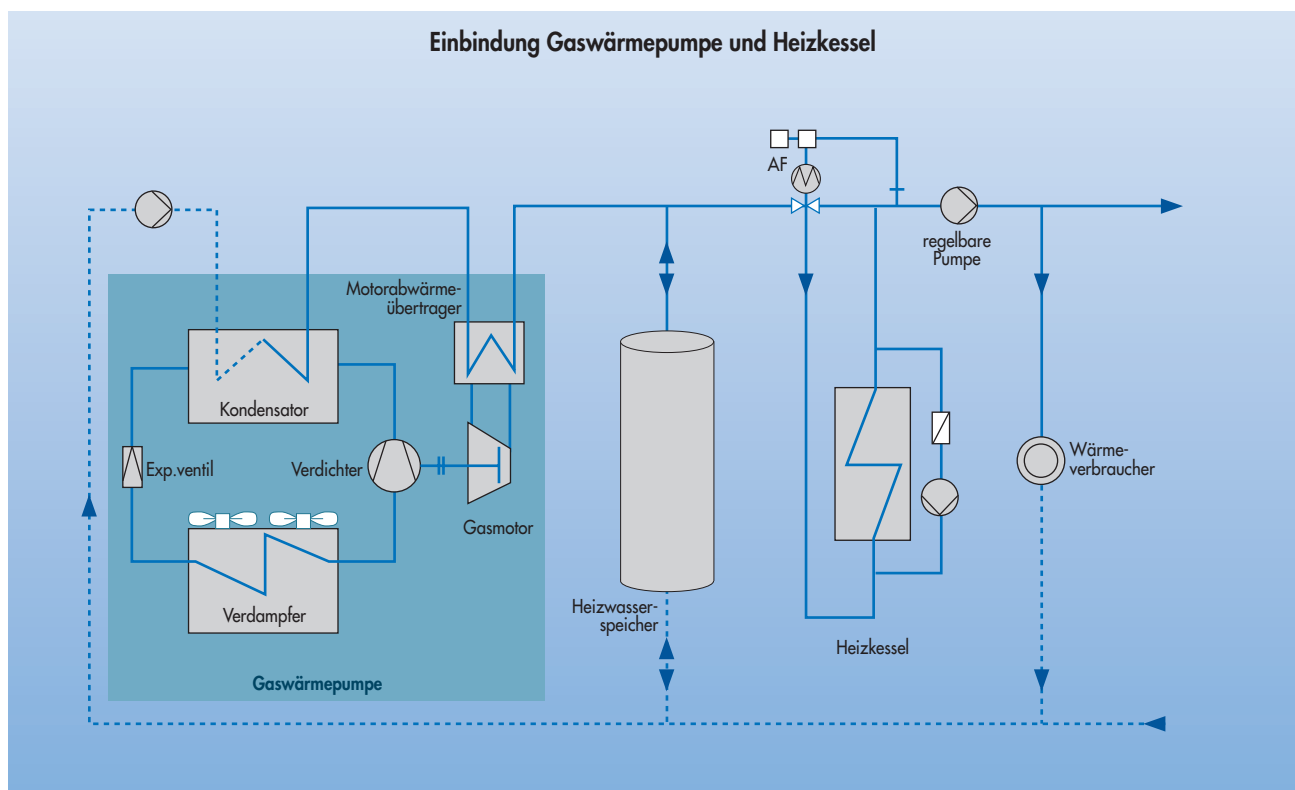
Einbindung Gaswärmepumpe und Heizkessel

AF

regelbare Pumpe

Motorabwärmeübertrager

Kondensator

Exp.ventil

Verdichter

Gasmotor

Verdampfer

Gaswärmepumpe

Heizwasserspeicher

Heizkessel

Wärmeverbraucher